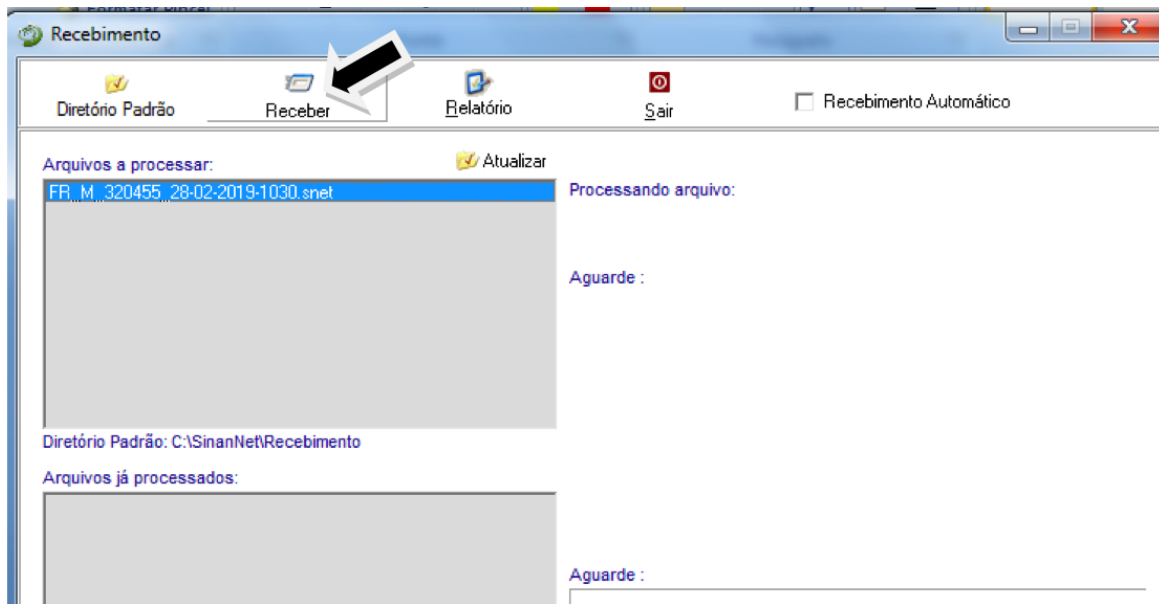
Recebimento

Diretório Padrão
Receber
Relatório
Sair
Recebimento Automático

Arquivos a processar:
Atualizar
FR_M_320455_28-02-2019-1030.snet
Processando arquivo:
Aguarde :
Diretório Padrão: C:\SinanNet\Recebimento
Arquivos já processados:
Aguarde :